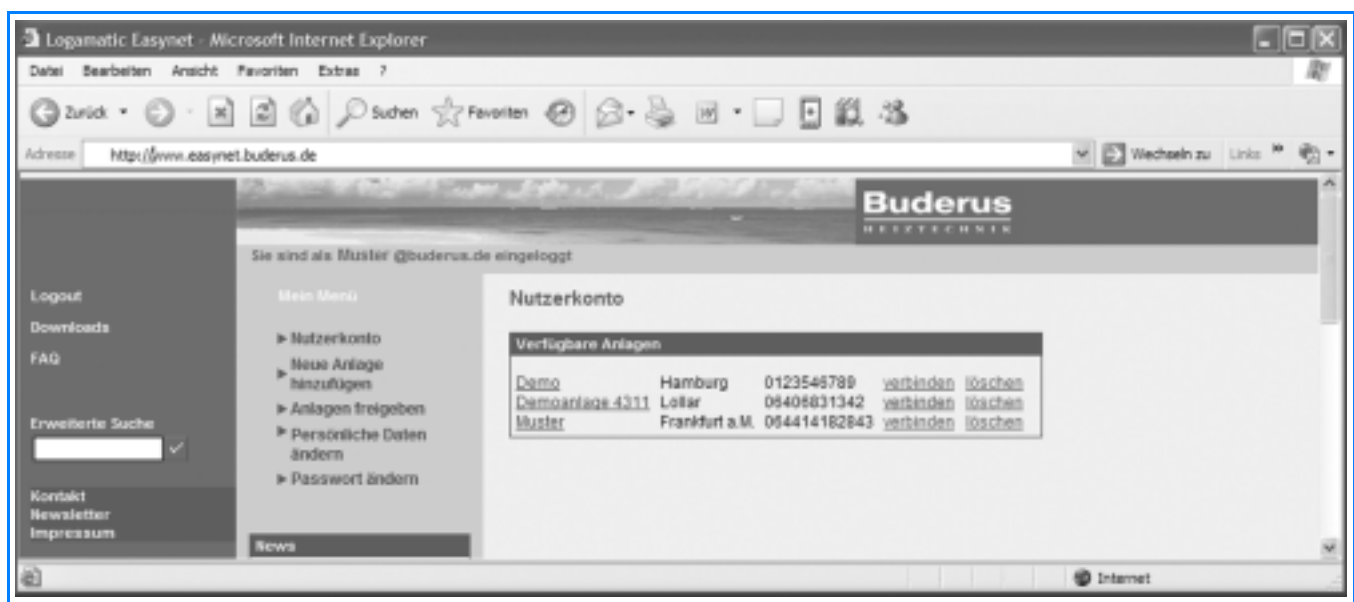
Logamatic Easynet - Microsoft Internet Explorer

Datei Bearbeiten Ansicht Favoriten Extras ?

Zurück Suchen Favoriten

Adresse http://www.easynet.buderus.de

Wechseln zu Links

Buderus
HEIZTECHNIK

Sie sind als Muster @buderus.de eingeloggt

Logout
Downloads
FAQ

Erweiterte Suche

Kontakt
Newsletter
Impressum

Mein Menü

▶ Nutzerkonto
▶ Neue Anlage hinzufügen
▶ Anlagen freigeben
▶ Persönliche Daten ändern
▶ Passwort ändern

News

Nutzerkonto

Verfügbare Anlagen

| | | | | |
|---|---|---|---|---|
| Demo | Hamburg | 0123546789 | verbinden | löschen |
| Demoanlage 4311 | Lollar | 06406831342 | verbinden | löschen |
| Muster | Frankfurt a.M. | 064414182843 | verbinden | löschen |

Internet